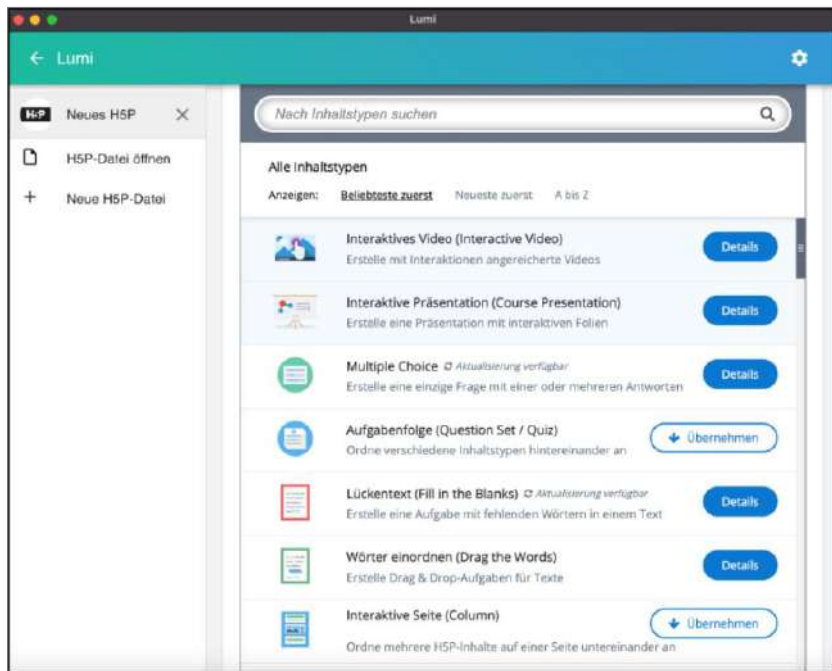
Lumi

← Lumi

H5P Neues H5P ×

H5P-Datei öffnen

+ Neue H5P-Datei

Nach Inhaltstypen suchen

Alle Inhaltstypen

Anzeigen: Beliebteste zuerst Neueste zuerst A bis Z

Interaktives Video (Interactive Video)
Erstelle mit Interaktionen angereicherte Videos
Details

Interaktive Präsentation (Course Presentation)
Erstelle eine Präsentation mit interaktiven Folien
Details

Multiple Choice Aktualisierung verfügbar
Erstelle eine einzige Frage mit einer oder mehreren Antworten
Details

Aufgabenfolge (Question Set / Quiz)
Ordne verschiedene Inhaltstypen hintereinander an
Übernehmen

Lückentext (Fill in the Blanks) Aktualisierung verfügbar
Erstelle eine Aufgabe mit fehlenden Wörtern in einem Text
Details

Wörter einordnen (Drag the Words)
Erstelle Drag & Drop-Aufgaben für Texte
Details

Interaktive Seite (Column)
Ordne mehrere H5P-Inhalte auf einer Seite untereinander an
Übernehmen